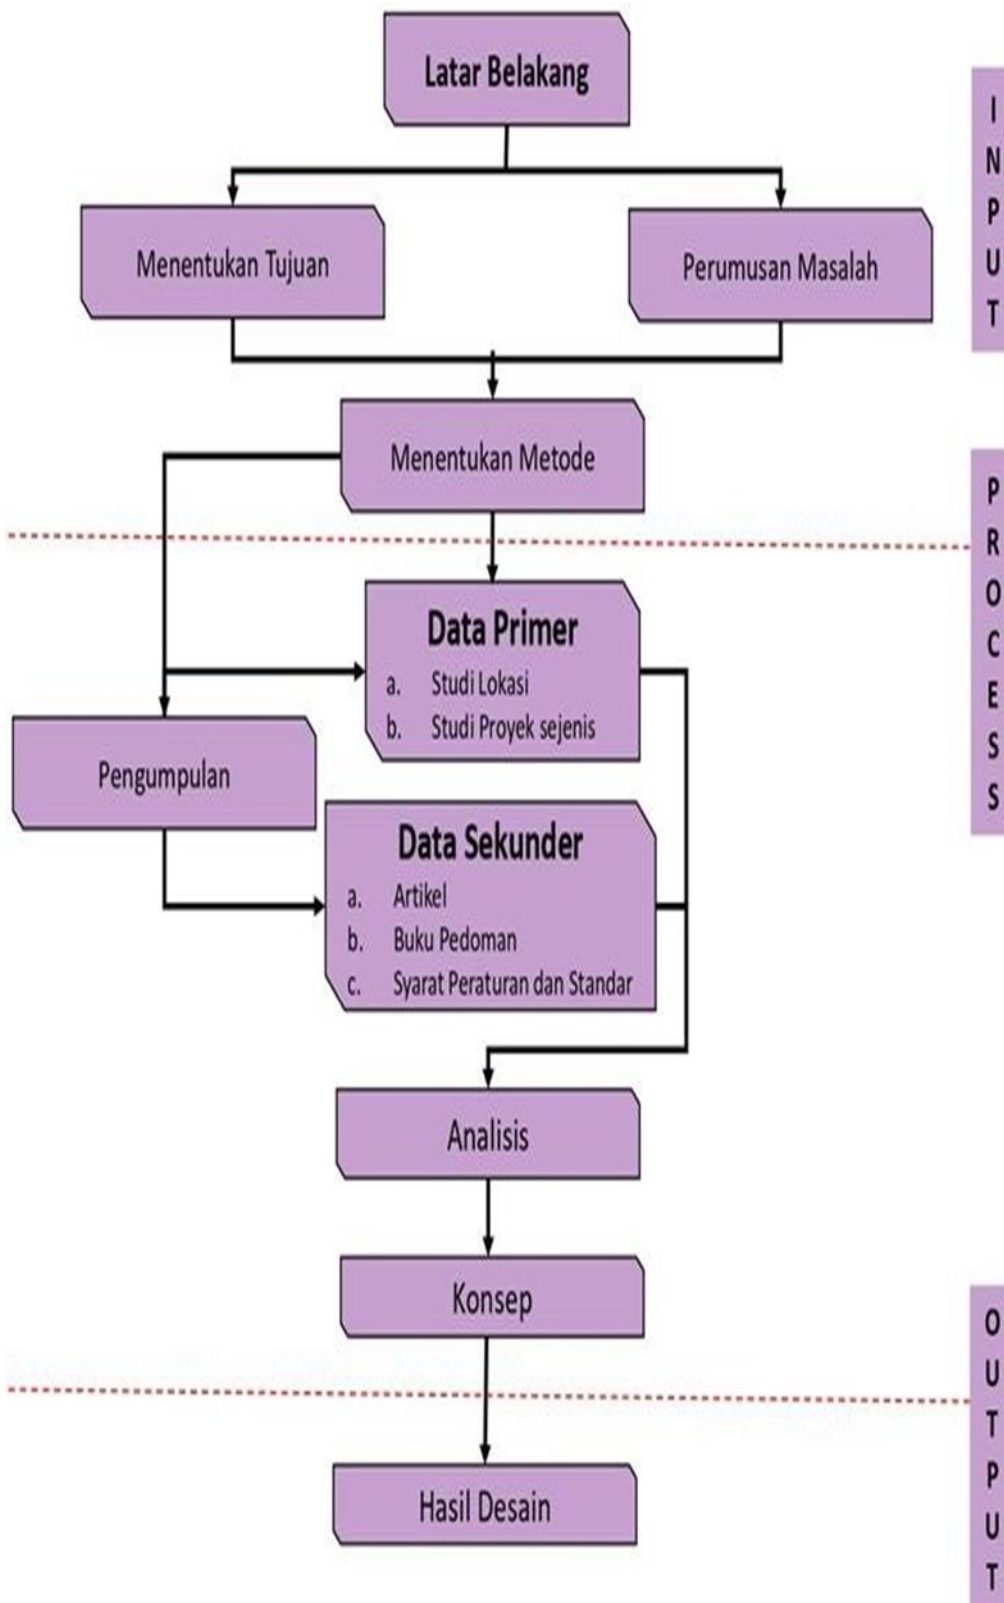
Latar Belakang

INPUT

Menentukan Tujuan

Perumusan Masalah

Menentukan Metode

PROCESS

Data Primer
a. Studi Lokasi
b. Studi Proyek sejenis

Pengumpulan

Data Sekunder
a. Artikel
b. Buku Pedoman
c. Syarat Peraturan dan Standar

Analisis

Konsep

OUTPUT

Hasil Desain